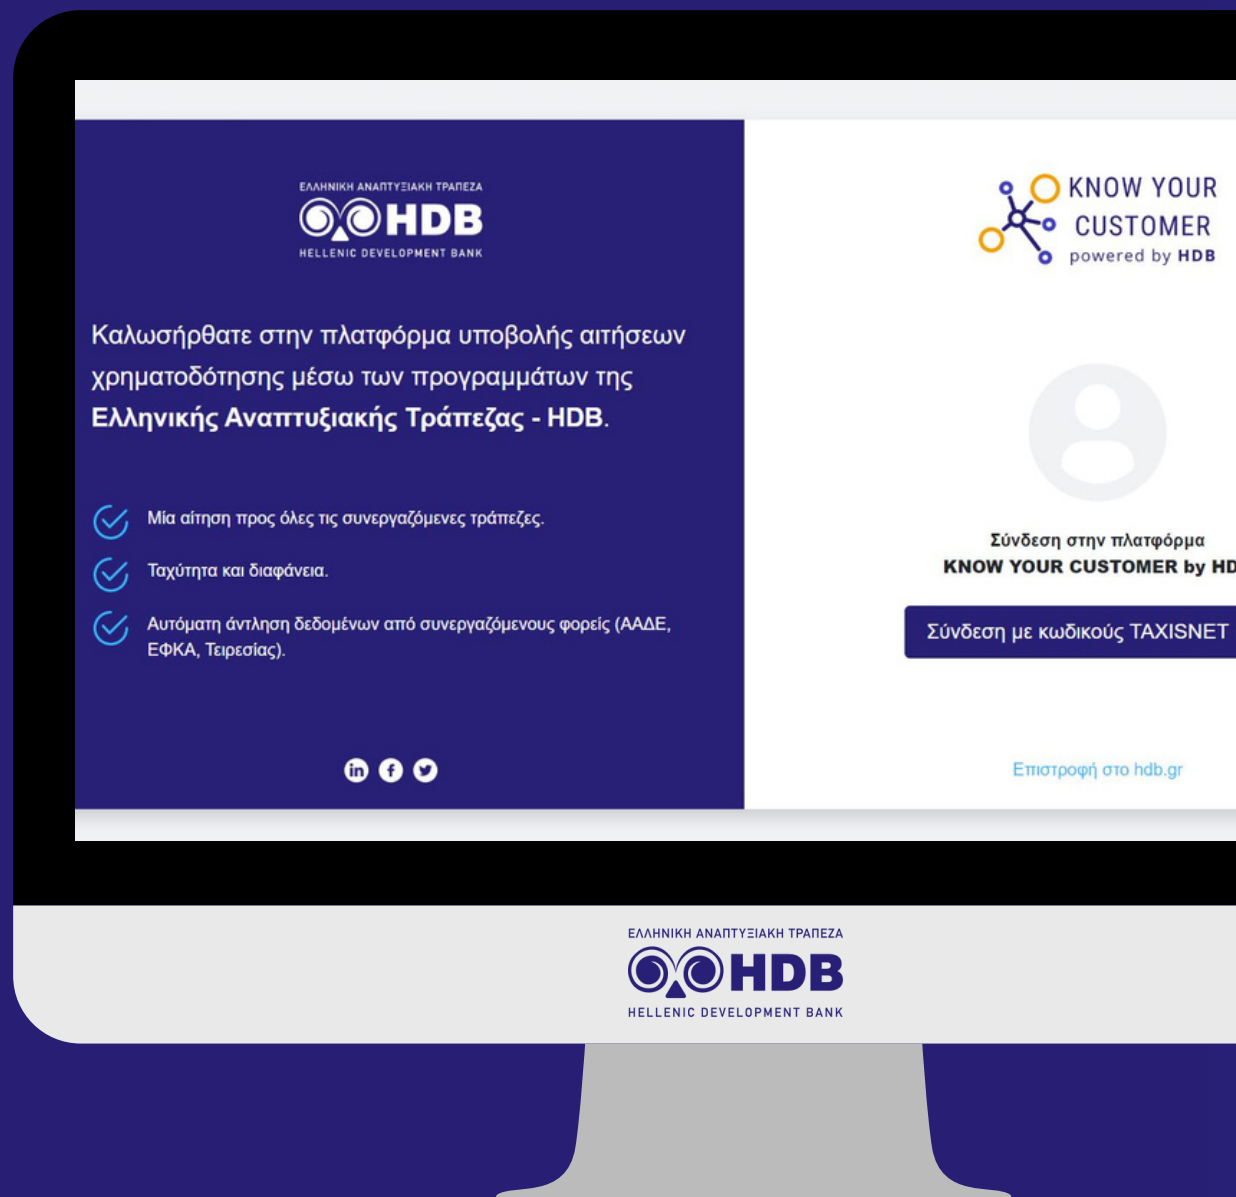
ΕΛΛΗΝΙΚΗ ΑΝΑΠΤΥΞΙΑΚΗ ΤΡΑΠΕΖΑ
HDB
HELLENIC DEVELOPMENT BANK

Καλωσήρθατε στην πλατφόρμα υποβολής αιτήσεων χρηματοδότησης μέσω των προγραμμάτων της **Ελληνικής Αναπτυξιακής Τράπεζας - HDB**.

Μία αίτηση προς όλες τις συνεργαζόμενες τράπεζες.

Ταχύτητα και διαφάνεια.

Αυτόματη άντληση δεδομένων από συνεργαζόμενους φορείς (ΑΑΔΕ, ΕΦΚΑ, Τειρεσίας).

KNOW YOUR CUSTOMER
powered by HDB

Σύνδεση στην πλατφόρμα
KNOW YOUR CUSTOMER by HD

Σύνδεση με κωδικούς TAXISNET

Επιστροφή στο hdb.gr

ΕΛΛΗΝΙΚΗ ΑΝΑΠΤΥΞΙΑΚΗ ΤΡΑΠΕΖΑ
HDB
HELLENIC DEVELOPMENT BANK